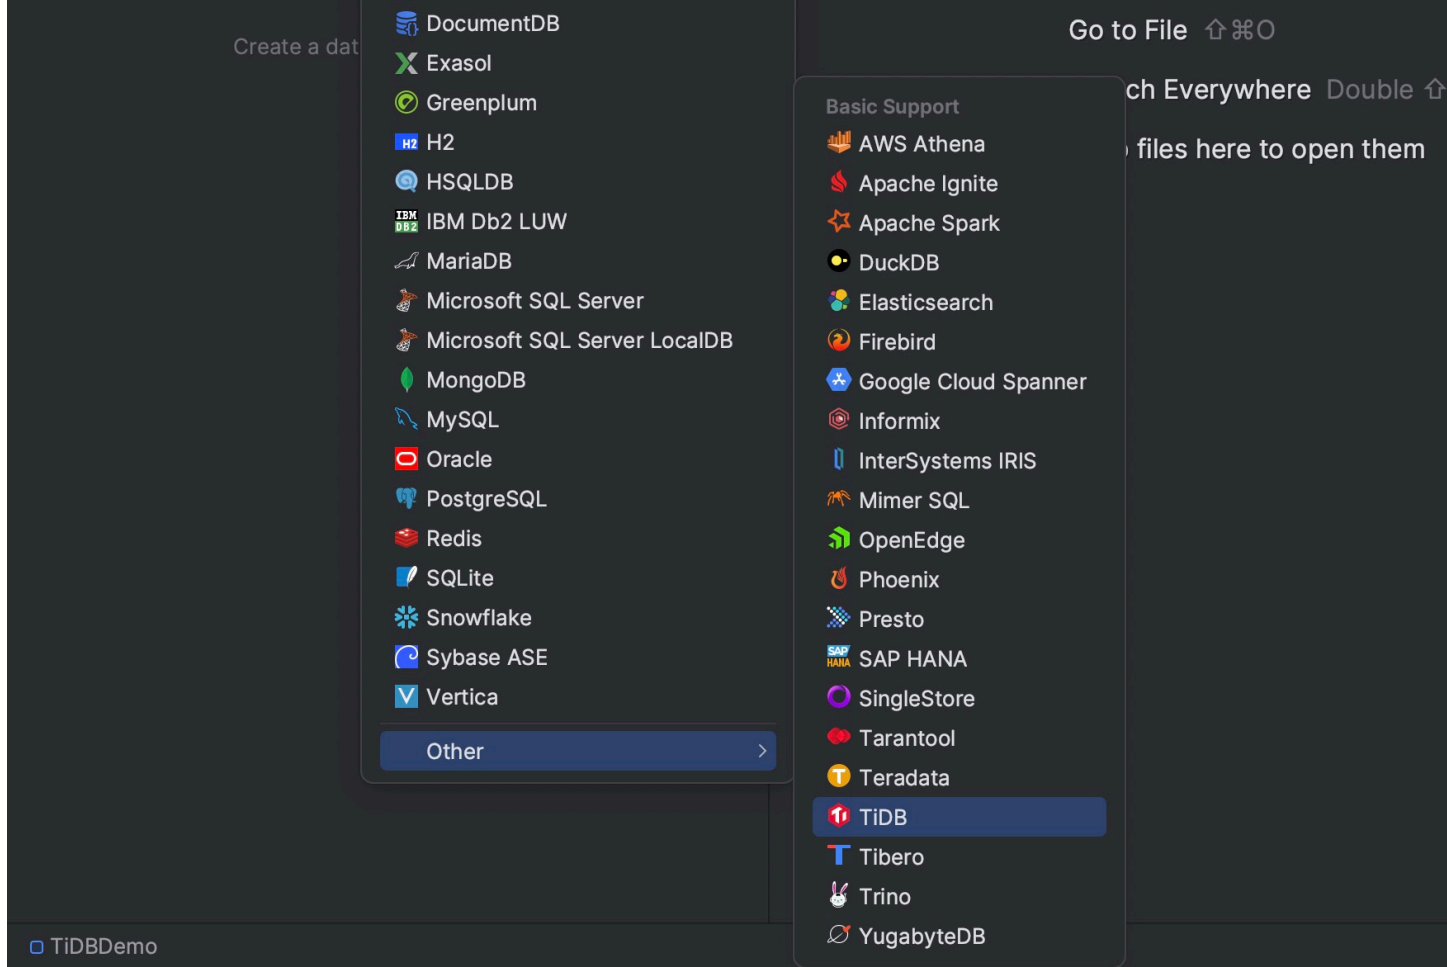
Create a dat

DocumentDB
Exasol
Greenplum
H2
HSQLDB
IBM Db2 LUW
MariaDB
Microsoft SQL Server
Microsoft SQL Server LocalDB
MongoDB
MySQL
Oracle
PostgreSQL
Redis
SQLite
Snowflake
Sybase ASE
Vertica
Other

Go to File ⇧⌘O
ch Everywhere Double ⇧
files here to open them

Basic Support
AWS Athena
Apache Ignite
Apache Spark
DuckDB
Elasticsearch
Firebird
Google Cloud Spanner
Informix
InterSystems IRIS
Mimer SQL
OpenEdge
Phoenix
Presto
SAP HANA
SingleStore
Tarantool
Teradata
TiDB
Tibero
Trino
YugabyteDB

TiDBDemo